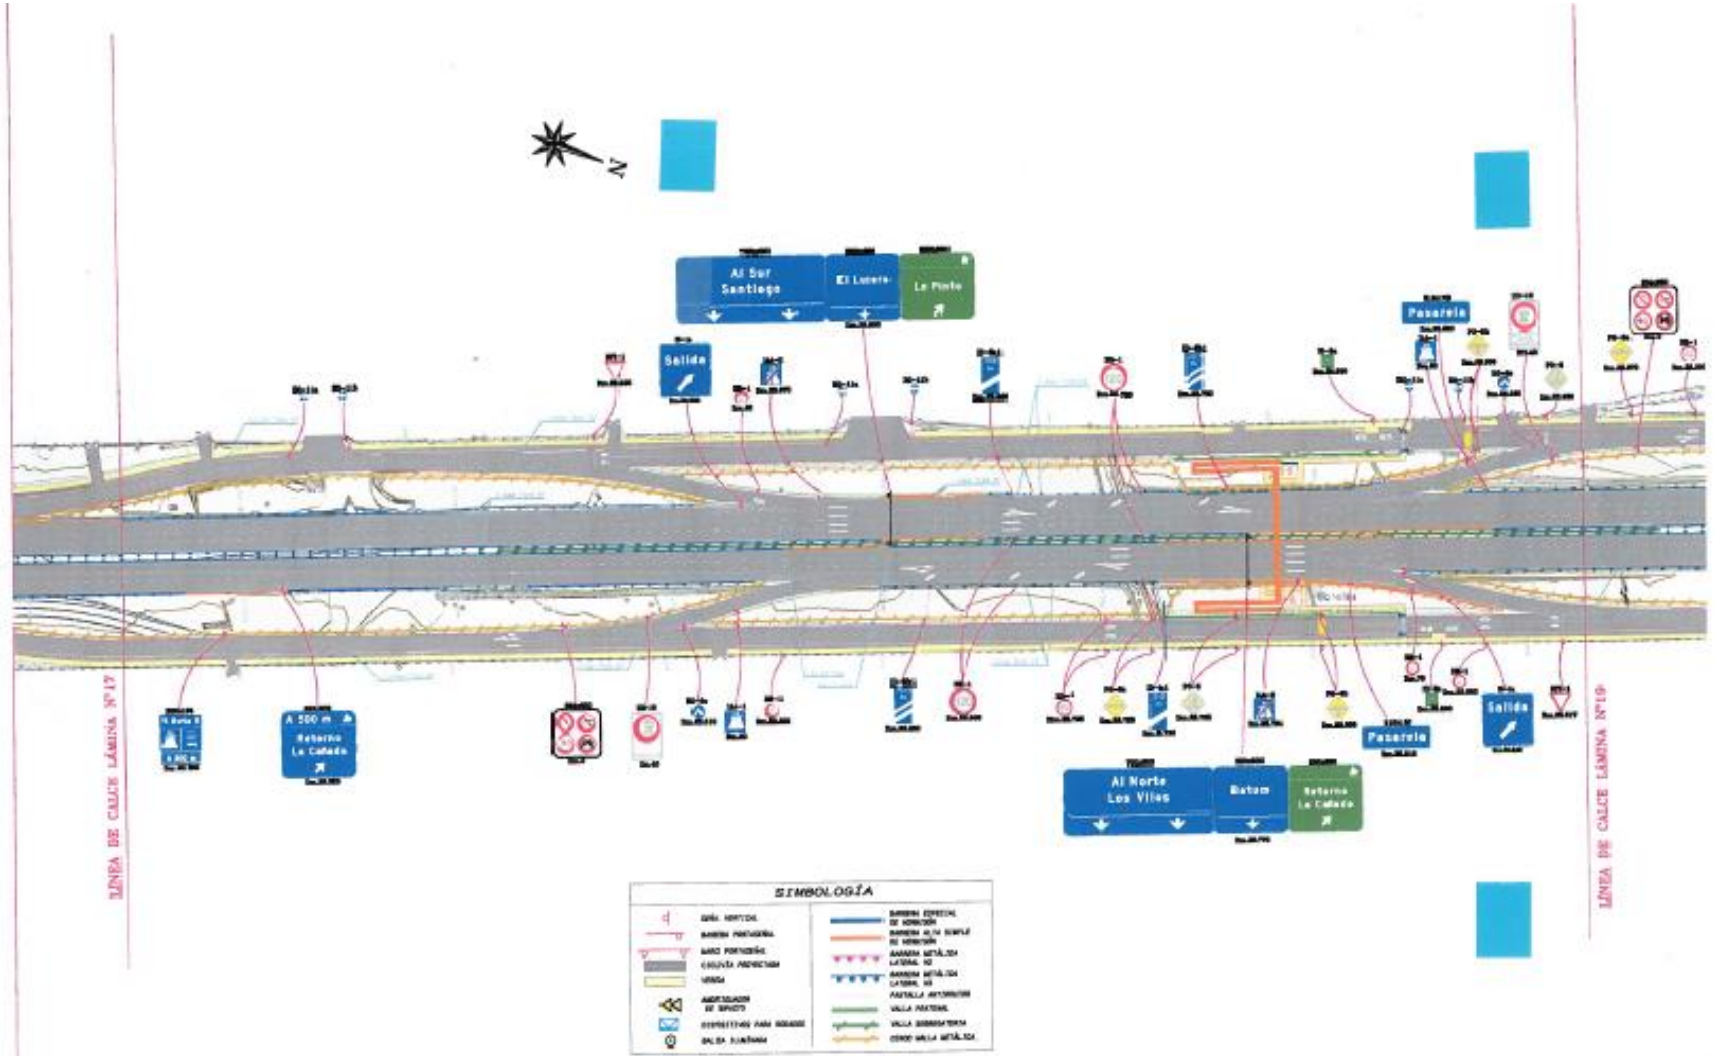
N

LÍNEA DE CALCE LÁMINA Nº17

LÍNEA DE CALCE LÁMINA Nº19

Al Sur Santiago

El Lucero

La Pinta

Salida

Pasarela

A 500 m Retorno La Cañada

Al Norte Los Vilos

Batuco

Retorno La Cañada

Pasarela

Salida

SIMBOLOGÍA

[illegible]